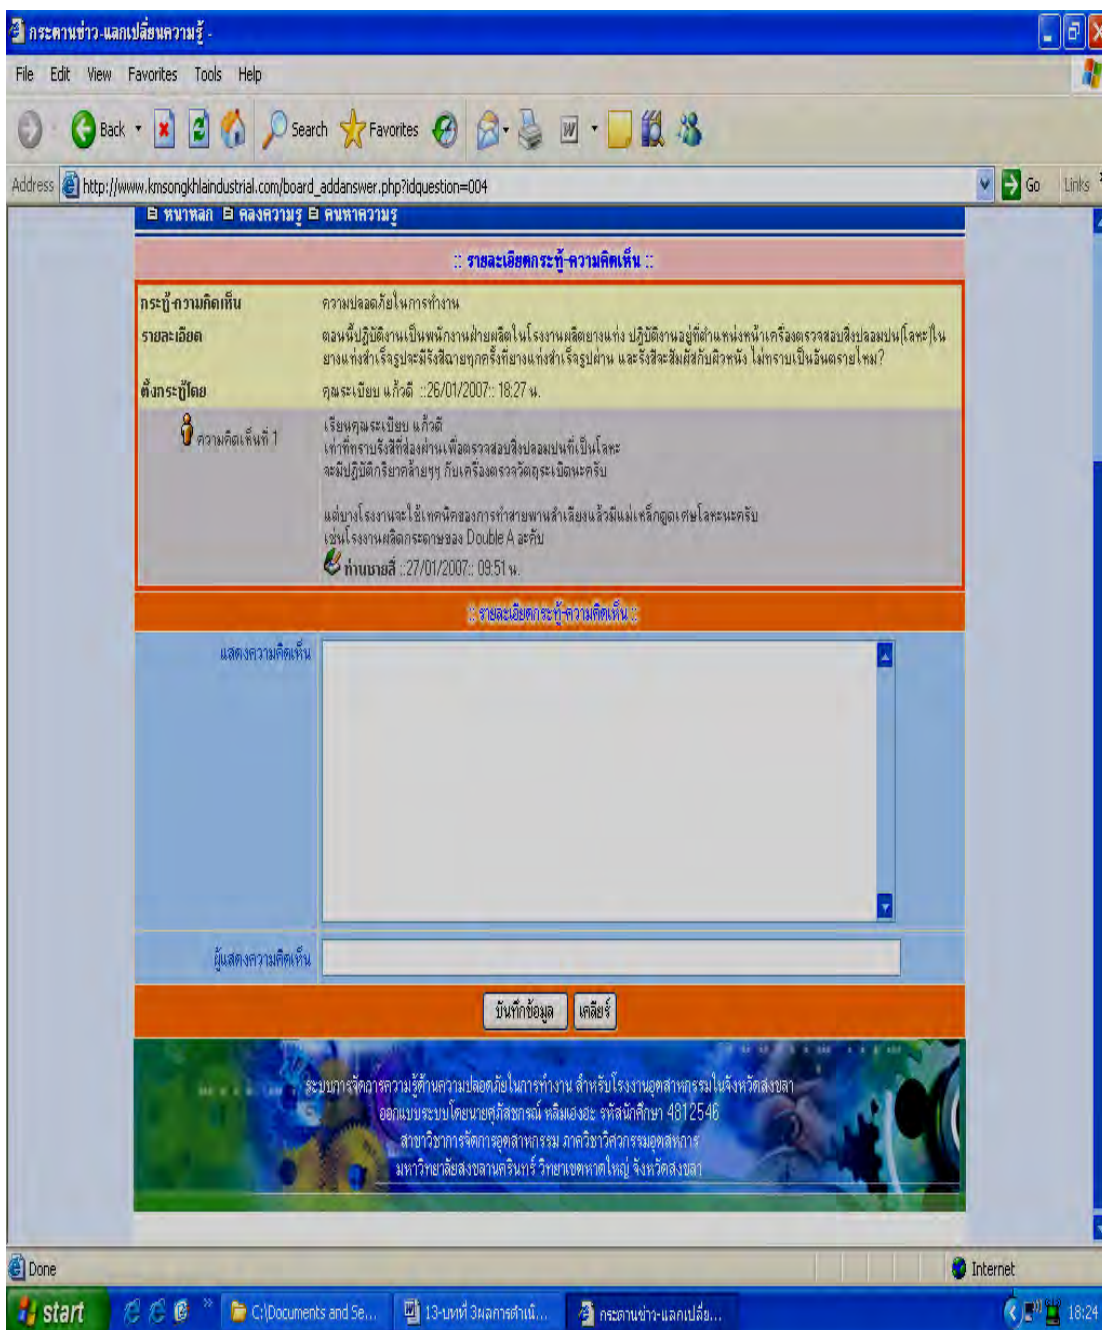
กระดานข่าว-แลกเปลี่ยนความรู้ -

File Edit View Favorites Tools Help

Back Search Favorites

Address http://www.kmsongkhlaindustrial.com/board_addanswer.php?idquestion=004 Go Links

หน้าหลัก คลังความรู้ ค้นหาความรู้

:: รายละเอียดกระทู้-ความคิดเห็น ::

| | |
|---|---|
| กระทู้-ความคิดเห็น | ความปลอดภัยในการทำงาน |
| รายละเอียด | ตอนนี้ปฏิบัติงานเป็นพนักงานฝ่ายผลิตในโรงงานผลิตยางแท่ง ปฏิบัติงานอยู่ที่ตำแหน่งหน้าเครื่องตรวจสอบสิ่งปลอมปน[โลหะ]ในยางแท่งสำเร็จรูปจะมีรังสีฉายทุกครั้งที่ยางแท่งสำเร็จรูปผ่าน และรังสีจะสัมผัสกับผิวหนัง ไม่ทราบเป็นอันตรายไหม? |
| ตั้งกระทู้โดย | คุณระเบียบ แก้วดี ::26/01/2007:: 18:27 น. |
| ความคิดเห็นที่ 1 | เรียนคุณระเบียบ แก้วดี<br>เท่าที่ทราบรังสีที่ส่องผ่านเพื่อตรวจสอบสิ่งปลอมปนที่เป็นโลหะ<br>จะมีปฏิบัติกริยาคล้ายๆ กับเครื่องตรวจวัตถุระเบิดนะครับ<br><br>แต่บางโรงงานจะใช้เทคนิคของการทำสายพานลำเลียงแล้วมีแม่เหล็กดูดเศษโลหะนะครับ<br>เช่นโรงงานผลิตกระดาษของ Double A อะคับ<br>ท่านชายสี่ ::27/01/2007:: 09:51 น. |

:: รายละเอียดกระทู้-ความคิดเห็น ::

แสดงความคิดเห็น

ผู้แสดงความคิดเห็น

บันทึกข้อมูล เคลียร์

ระบบการจัดการความรู้ด้านความปลอดภัยในการทำงาน สำหรับโรงงานอุตสาหกรรมในจังหวัดสงขลา
ออกแบบระบบโดยนายศุภัสชกรณ์ หลิมเฮงฮะ รหัสนักศึกษา 4812546
สาขาวิชาการจัดการอุตสาหกรรม ภาควิชาวิศวกรรมอุตสาหการ
มหาวิทยาลัยสงขลานครินทร์ วิทยาเขตหาดใหญ่ จังหวัดสงขลา

Done Internet

start C:\Documents and Se... 13-บทที่ 3ผลการดำเนิ... กระดานข่าว-แลกเปลี่ย... 18:24